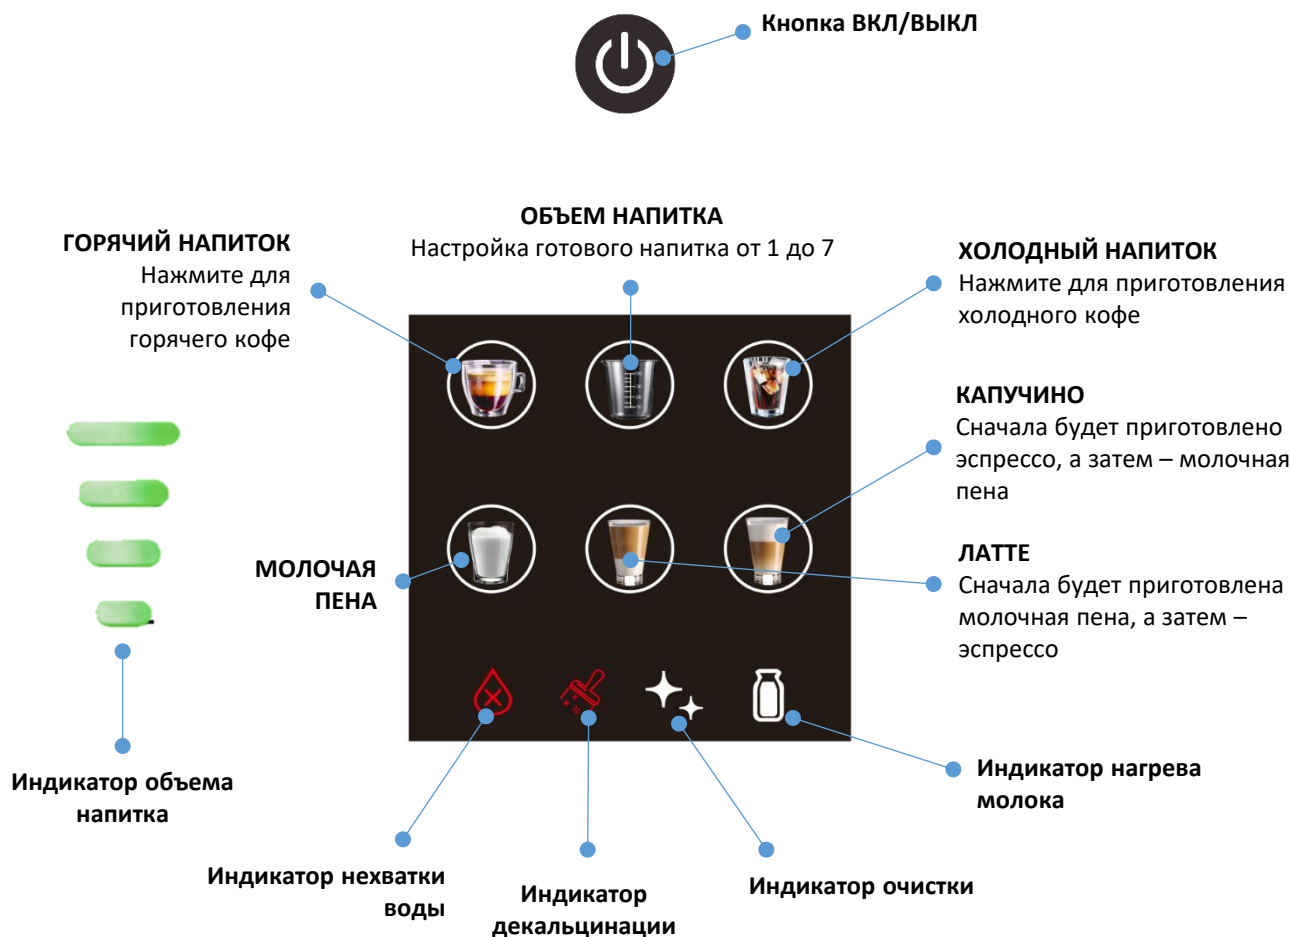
Кнопка ВКЛ/ВЫКЛ

ОБЪЕМ НАПИТКА
Настройка готового напитка от 1 до 7

ГОРЯЧИЙ НАПИТОК
Нажмите для приготовления горячего кофе

ХОЛОДНЫЙ НАПИТОК
Нажмите для приготовления холодного кофе

КАПУЧИНО
Сначала будет приготовлено эспрессо, а затем – молочная пена

МОЛОЧАЯ ПЕНА

ЛАТТЕ
Сначала будет приготовлена молочная пена, а затем – эспрессо

Индикатор объема напитка

Индикатор нагрева молока

Индикатор нехватки воды

Индикатор декальцинации

Индикатор очистки